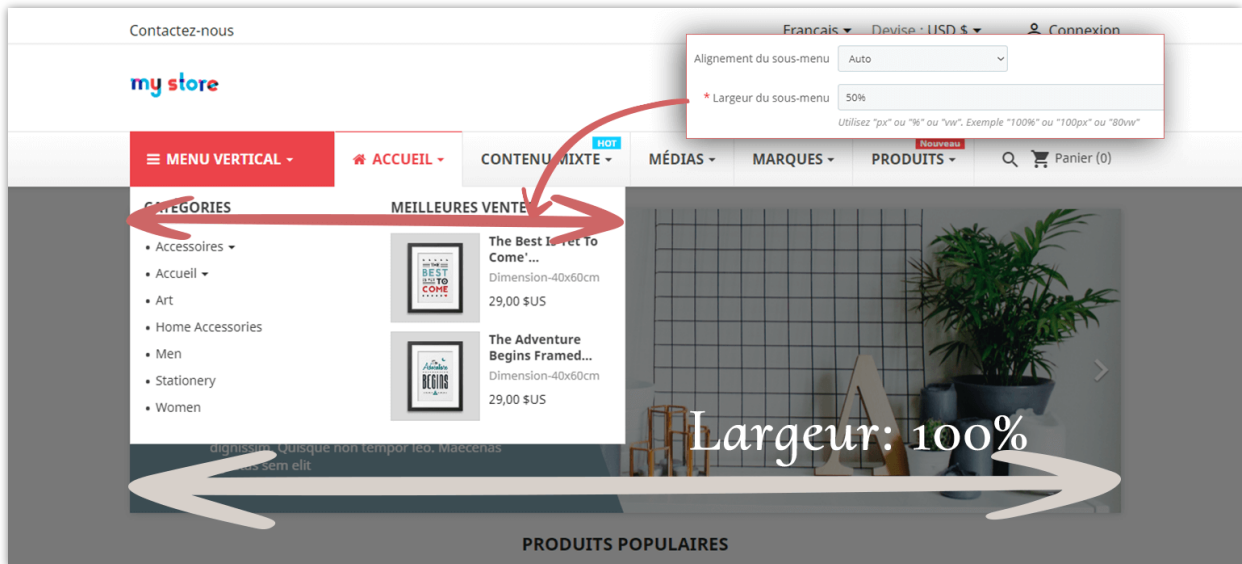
Contactez-nous

Français ▾ Devise : USD $ ▾ Connexion

my store

Alignement du sous-menu
Auto

* Largeur du sous-menu
50%

Utilisez "px" ou "%" ou "vw". Exemple "100%" ou "100px" ou "80vw"

≡ MENU VERTICAL ▾

ACCUEIL ▾

HOT
CONTENU MIXTE ▾

MÉDIAS ▾

MARQUES ▾

Nouveau
PRODUITS ▾

Panier (0)

CATÉGORIES

• Accessoires ▾
• Accueil ▾
• Art
• Home Accessories
• Men
• Stationery
• Women

MEILLEURES VENTES

The Best Is Yet To Come'...
Dimension-40x60cm
29,00 $US

The Adventure Begins Framed...
Dimension-40x60cm
29,00 $US

dignissim. Quisque non tempor leo. Maecenas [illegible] sem elit

Largeur: 100%

PRODUITS POPULAIRES